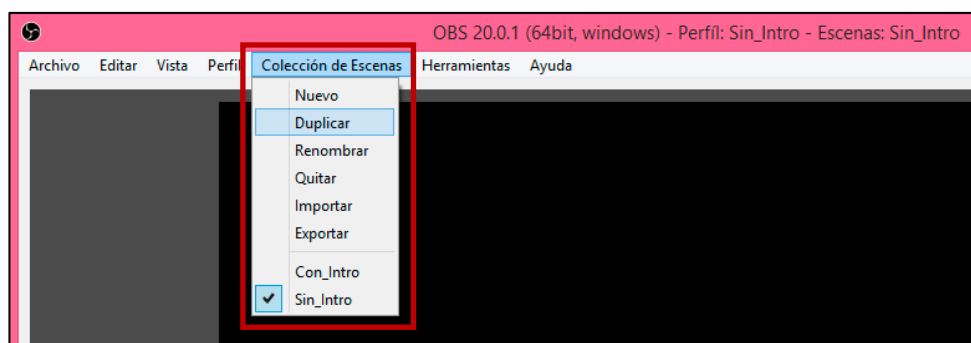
OBS 20.0.1 (64bit, windows) - Perfíl: Sin_Intro - Escenas: Sin_Intro

Archivo Editar Vista Perfil Colección de Escenas Herramientas Ayuda

Nuevo
Duplicar
Renombrar
Quitar
Importar
Exportar
Con_Intro
Sin_Intro